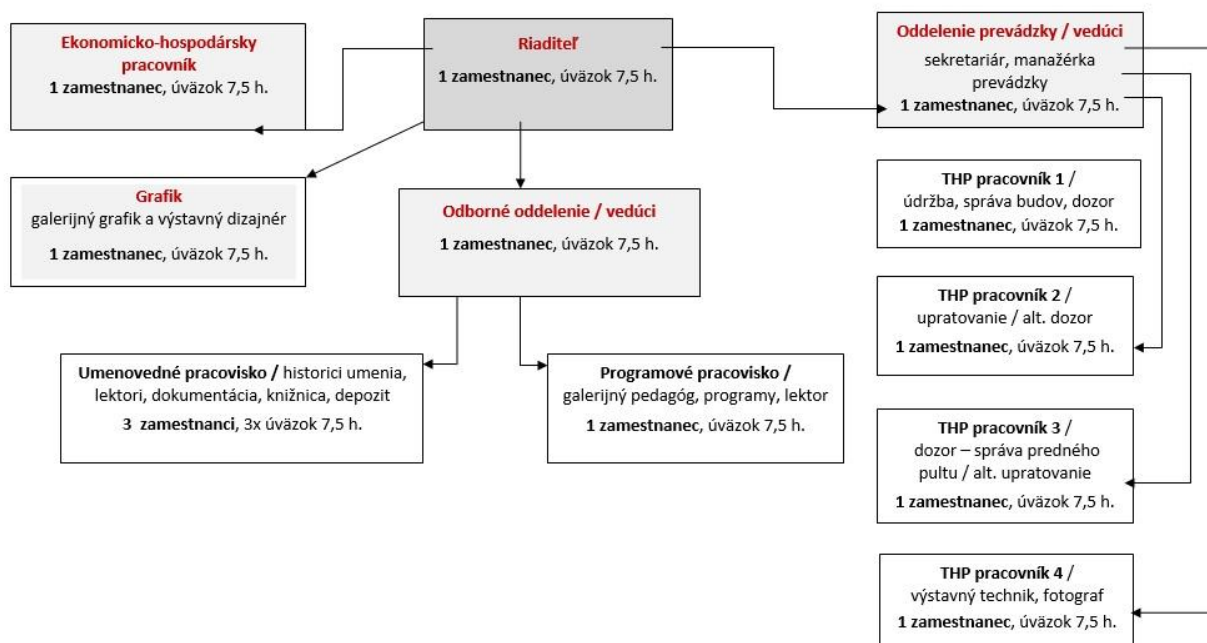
Riaditeľ
1 zamestnanec, úväzok 7,5 h.

Ekonomicko-hospodársky pracovník
1 zamestnanec, úväzok 7,5 h.

Oddelenie prevádzky / vedúci
sekretariár, manažérka prevádzky
1 zamestnanec, úväzok 7,5 h.

Grafik
galerijný grafik a výstavný dizajnér
1 zamestnanec, úväzok 7,5 h.

Odborné oddelenie / vedúci
1 zamestnanec, úväzok 7,5 h.

THP pracovník 1 /
údržba, správa budov, dozor
1 zamestnanec, úväzok 7,5 h.

THP pracovník 2 /
upratovanie / alt. dozor
1 zamestnanec, úväzok 7,5 h.

Umenovedné pracovisko / historici umenia, lektori, dokumentácia, knižnica, depozit
3 zamestnanci, 3x úväzok 7,5 h.

Programové pracovisko /
galerijný pedagóg, programy, lektor
1 zamestnanec, úväzok 7,5 h.

THP pracovník 3 /
dozor – správa predného pultu / alt. upratovanie
1 zamestnanec, úväzok 7,5 h.

THP pracovník 4 /
výstavný technik, fotograf
1 zamestnanec, úväzok 7,5 h.